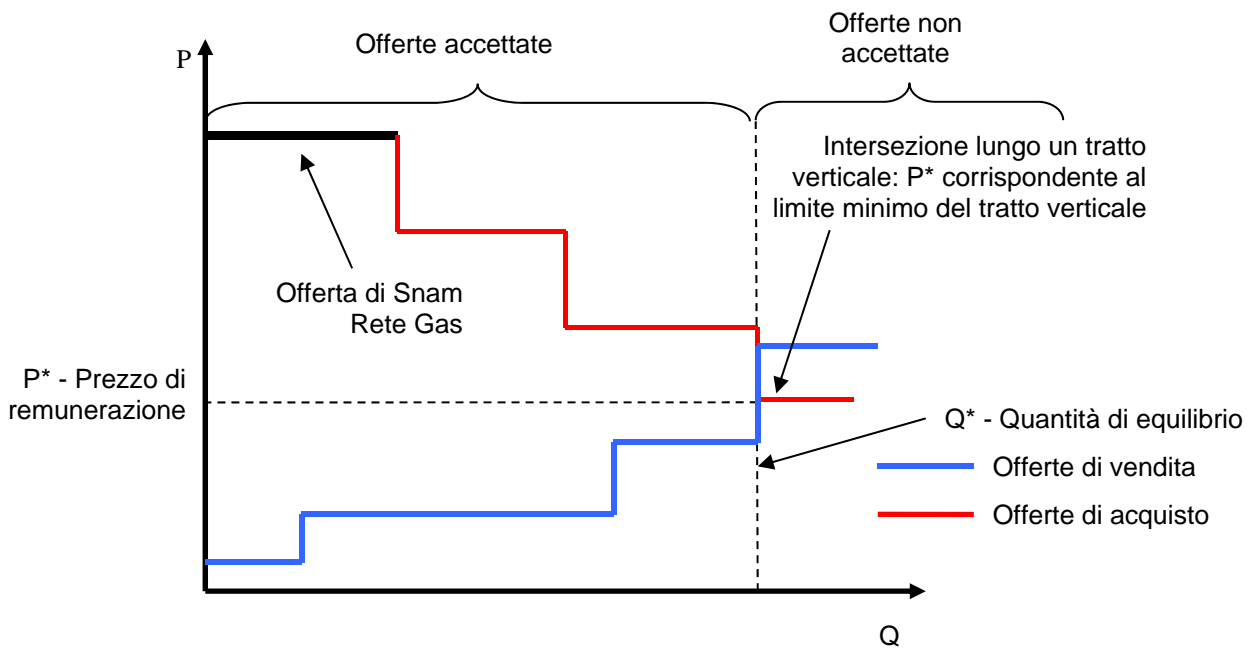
Offerte accettate

Offerte non accettate

P

Intersezione lungo un tratto verticale: P* corrispondente al limite minimo del tratto verticale

Offerta di Snam Rete Gas

P* - Prezzo di remunerazione

Q* - Quantità di equilibrio

Offerte di vendita

Offerte di acquisto

Q